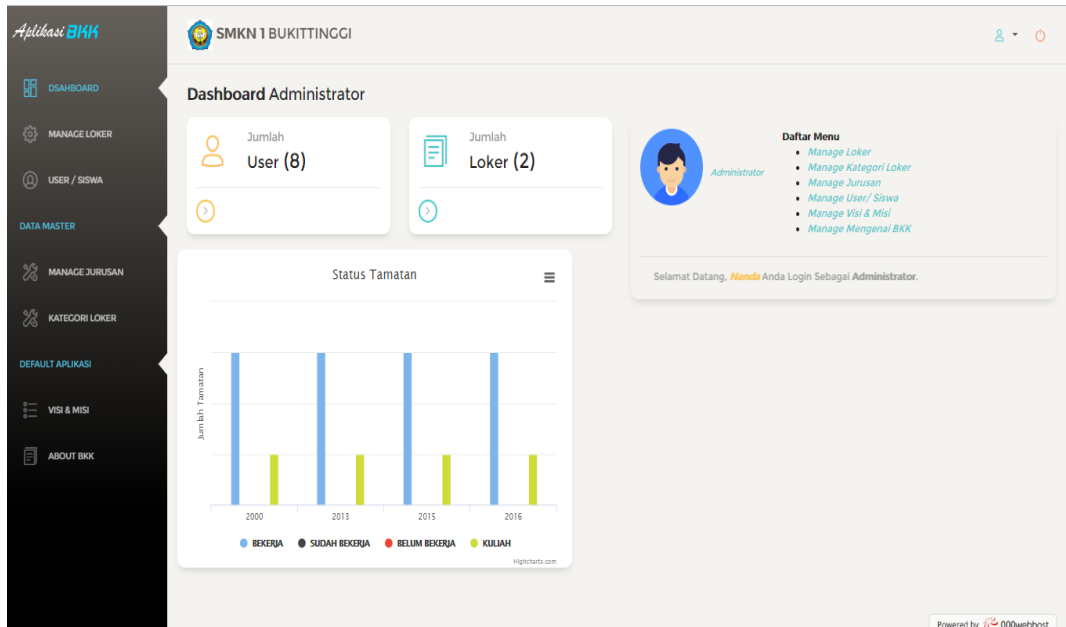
Aplikasi BKK

DSAHBOARD

MANAGE LOKER

USER / SISWA

DATA MASTER

MANAGE JURUSAN

KATEGORI LOKER

DEFAULT APLIKASI

VISI & MISI

ABOUT BKK

SMKN 1 BUKITTINGGI

Dashboard Administrator

Jumlah
User (8)

Jumlah
Loker (2)

Administrator

Daftar Menu
- Manage Loker
- Manage Kategori Loker
- Manage Jurusan
- Manage User/ Siswa
- Manage Visi & Misi
- Manage Mengenai BKK

Selamat Datang, Nanda Anda Login Sebagai Administrator.

Status Tamatan

Jumlah Tamatan

2000 2013 2015 2016

BEKERJA SUDAH BEKERJA BELUM BEKERJA KULIAH

Highcharts.com

Powered by 000webhost